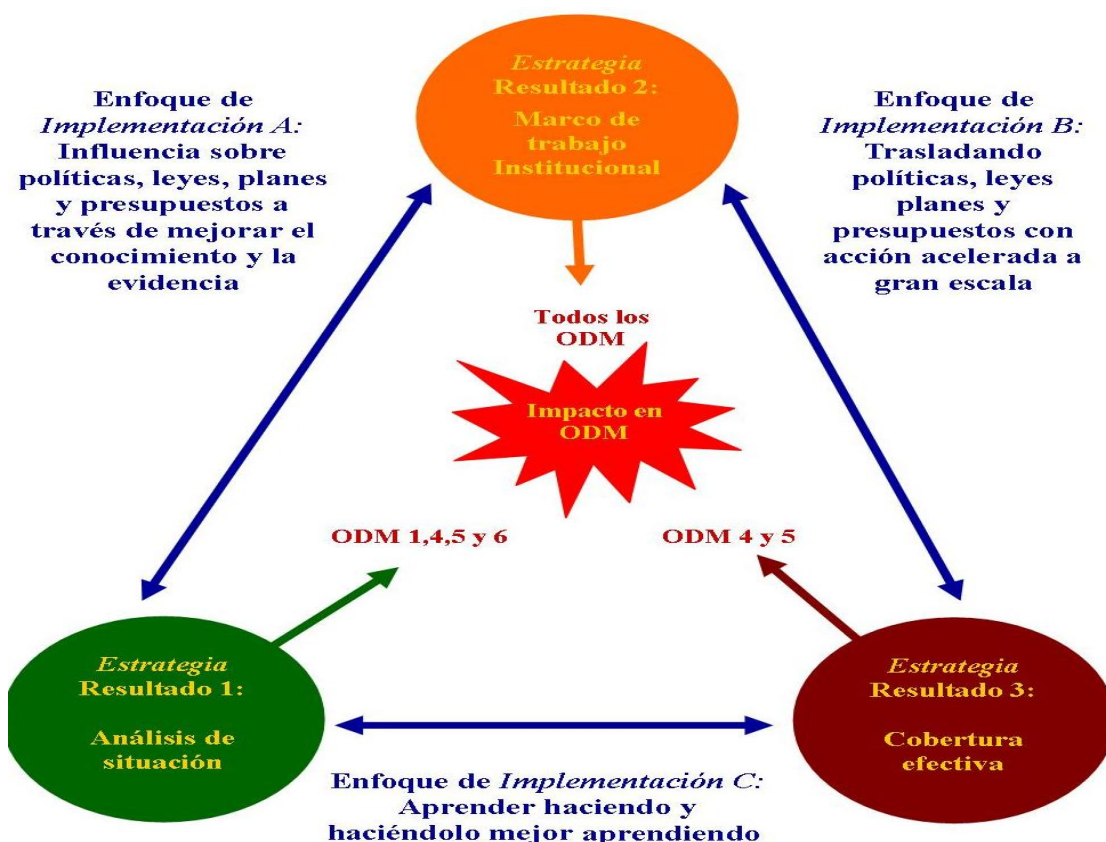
Enfoque de *Implementación A:* Influencia sobre políticas, leyes, planes y presupuestos a través de mejorar el conocimiento y la evidencia

*Estrategia* Resultado 2: Marco de trabajo Institucional

Enfoque de *Implementación B:* Trasladando políticas, leyes planes y presupuestos con acción acelerada a gran escala

Todos los ODM

Impacto en ODM

ODM 1,4,5 y 6

ODM 4 y 5

*Estrategia* Resultado 1: Análisis de situación

*Estrategia* Resultado 3: Cobertura efectiva

Enfoque de *Implementación C:* Aprender haciendo y haciéndolo mejor aprendiendo